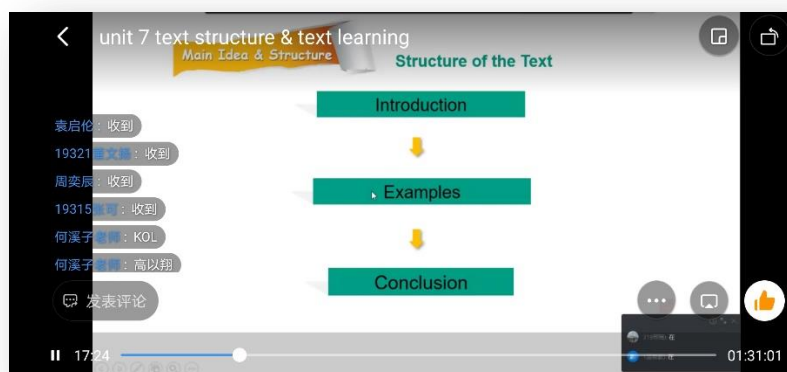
unit 7 text structure & text learning

Main Idea & Structure

Structure of the Text

Introduction

Examples

Conclusion

袁启伦：收到

19321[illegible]：收到

周奕辰：收到

19315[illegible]：收到

何溪子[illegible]：KOL

何溪子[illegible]：高以翔

发表评论

17:24

01:31:01